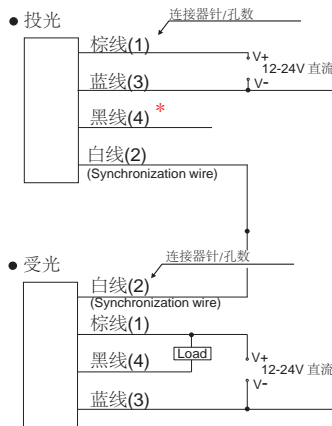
● 投光

连接器针/孔数

棕线(1)

V+

12-24V 直流

蓝线(3)

V-

黑线(4) *

白线(2)

(Synchronization wire)

● 受光

连接器针/孔数

白线(2)

(Synchronization wire)

棕线(1)

黑线(4)

Load

V+

12-24V 直流

V-

蓝线(3)